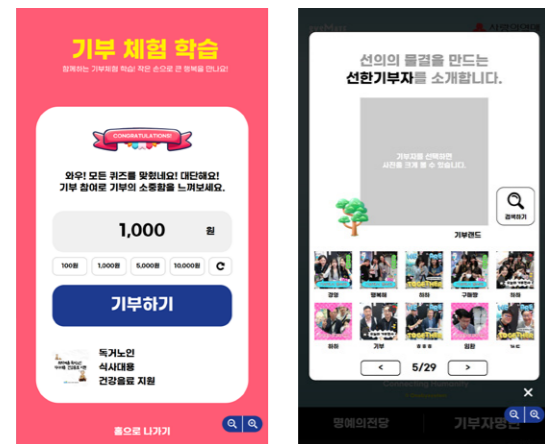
기부 체험 학습

함께하는 기부체험 학습! 작은 손으로 큰 행복을 만나요!

CONGRATULATIONS!

와우! 모든 퀴즈를 맞혔네요! 대단해요!
기부 참여로 기부의 소중함을 느껴보세요.

1,000 원

100원 1,000원 5,000원 10,000원

기부하기

독거노인
식사대용
건강음료 지원

홈으로 나가기

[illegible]

선의의 물결을 만드는
선한기부자를 소개합니다.

기부자를 선택하면
사진을 크게 볼 수 있습니다.

검색하기

기부랜드

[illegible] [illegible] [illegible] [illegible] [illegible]

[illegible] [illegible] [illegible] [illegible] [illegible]

<
5/29
>

×

명예의전당 기부자명단